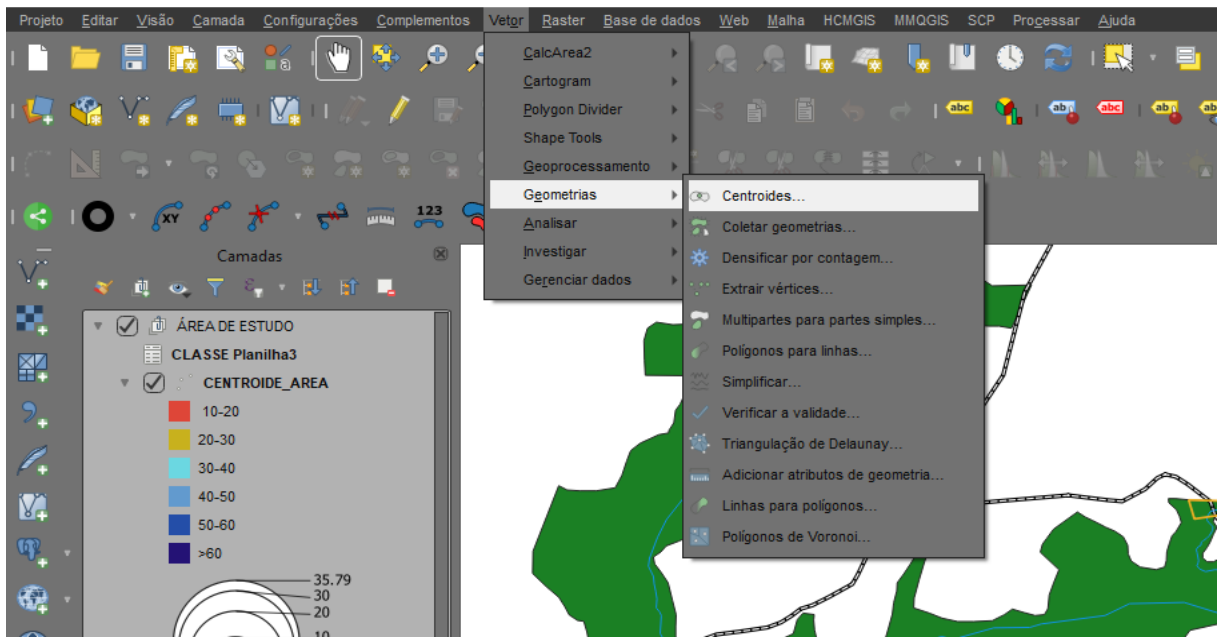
Projeto Editar Visão Camada Configurações Complementos Vetor Raster Base de dados Web Malha HCMGIS MMQGIS SCP Processar Ajuda

CalcArea2
Cartogram
Polygon Divider
Shape Tools
Geoprocessamento
Geometrias
Analisar
Investigar
Gerenciar dados

Centroides...
Coletar geometrias...
Densificar por contagem...
Extrair vértices...
Multipartes para partes simples...
Polígonos para linhas...
Simplificar...
Verificar a validade...
Triangulação de Delaunay...
Adicionar atributos de geometria...
Linhas para polígonos...
Polígonos de Voronoi...

123

Camadas

ÁREA DE ESTUDO
CLASSE Planilha3
CENTROIDE_AREA
10-20
20-30
30-40
40-50
50-60
>60
35.79
30
20
10